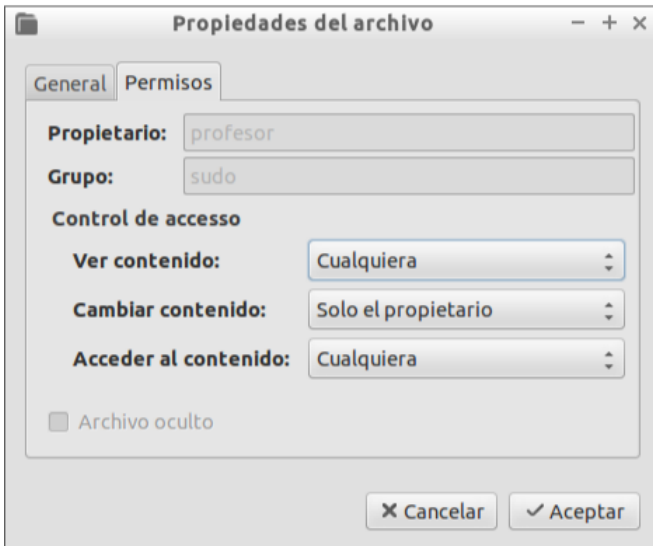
Propiedades del archivo − + ×

General | Permisos

Propietario: profesor

Grupo: sudo

Control de accesso

Ver contenido: Cualquiera

Cambiar contenido: Solo el propietario

Acceder al contenido: Cualquiera

Archivo oculto

✖ Cancelar | ✓ Aceptar